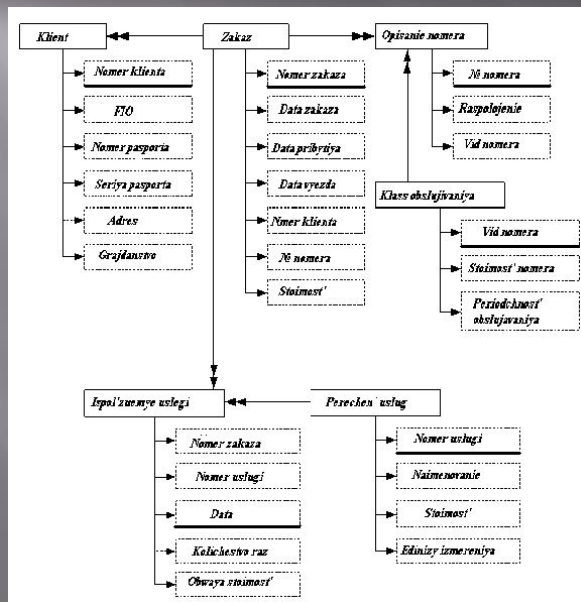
Klient

Nomer klienta

FIO

Nomer pasporta

Seriya pasporta

Adres

Grajdanstvo

Zakaz

Nomer zakaza

Data zakaza

Data pribytiya

Data vyezda

Nmer klienta

№ nomera

Stoimost'

Opisanie nomera

№ nomera

Raspolojenie

Vid nomera

Klass obslujivaniya

Vid nomera

Stoimost' nomera

Periodchnost' obslujavaniya

Ispol'zuemye uslegi

Nomer zakaza

Nomer uslugi

Data

Kolichestvo raz

Obwaya stoimost'

Perechen' uslug

Nomer uslugi

Naimenovanie

Stoimost'

Edinizy izmereniya